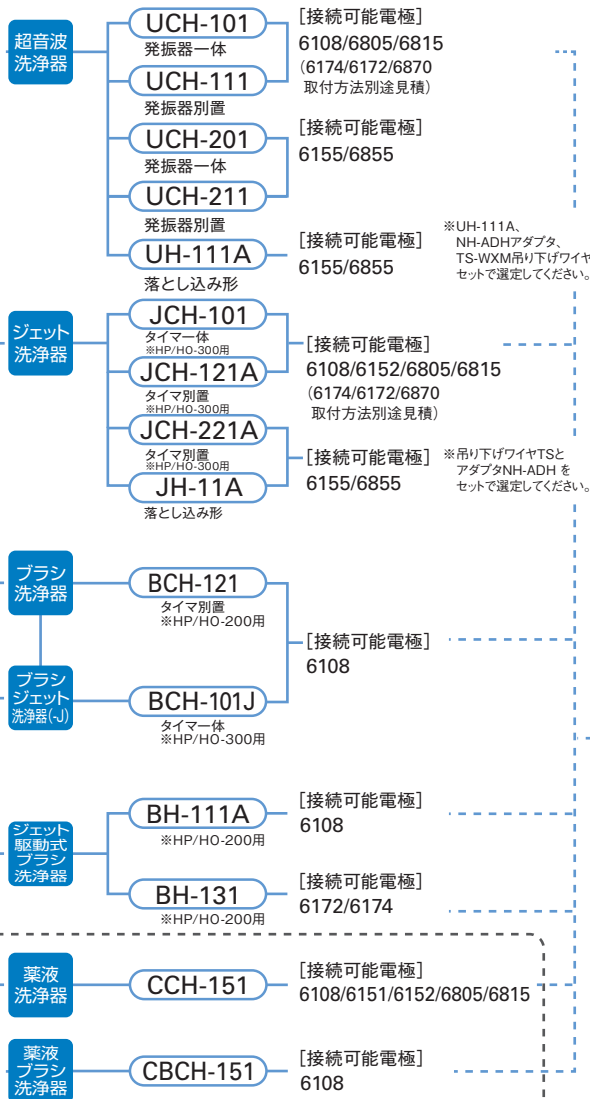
超音波洗浄器

UCH-101
発振器一体

UCH-111
発振器別置

［接続可能電極］
6108/6805/6815
（6174/6172/6870 取付方法別途見積）

UCH-201
発振器一体

UCH-211
発振器別置

［接続可能電極］
6155/6855

UH-111A
落とし込み形

［接続可能電極］
6155/6855

※UH-111A、NH-ADHアダプタ、TS-WXM吊り下げワイヤセットで選定してください。

ジェット洗浄器

JCH-101
タイマー体
※HP/HO-300用

JCH-121A
タイマ別置
※HP/HO-300用

［接続可能電極］
6108/6152/6805/6815
（6174/6172/6870 取付方法別途見積）

JCH-221A
タイマ別置
※HP/HO-300用

JH-11A
落とし込み形

［接続可能電極］
6155/6855

※吊り下げワイヤTSとアダプタNH-ADH をセットで選定してください。

ブラシ洗浄器

BCH-121
タイマ別置
※HP/HO-200用

ブラシジェット洗浄器(-J)

BCH-101J
タイマー体
※HP/HO-300用

［接続可能電極］
6108

ジェット駆動式ブラシ洗浄器

BH-111A
※HP/HO-200用

［接続可能電極］
6108

BH-131
※HP/HO-200用

［接続可能電極］
6172/6174

薬液洗浄器

CCH-151

［接続可能電極］
6108/6151/6152/6805/6815

薬液ブラシ洗浄器

CBCH-151

［接続可能電極］
6108